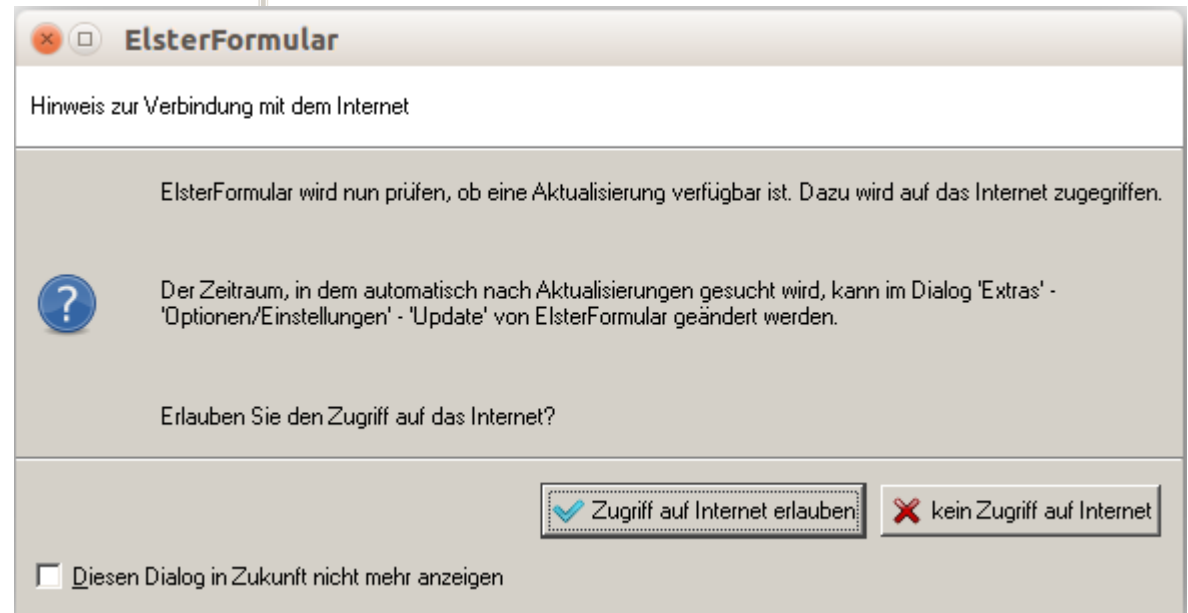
ElsterFormular

Hinweis zur Verbindung mit dem Internet

ElsterFormular wird nun prüfen, ob eine Aktualisierung verfügbar ist. Dazu wird auf das Internet zugegriffen.

Der Zeitraum, in dem automatisch nach Aktualisierungen gesucht wird, kann im Dialog 'Extras' - 'Optionen/Einstellungen' - 'Update' von ElsterFormular geändert werden.

Erlauben Sie den Zugriff auf das Internet?

Zugriff auf Internet erlauben

kein Zugriff auf Internet

Diesen Dialog in Zukunft nicht mehr anzeigen